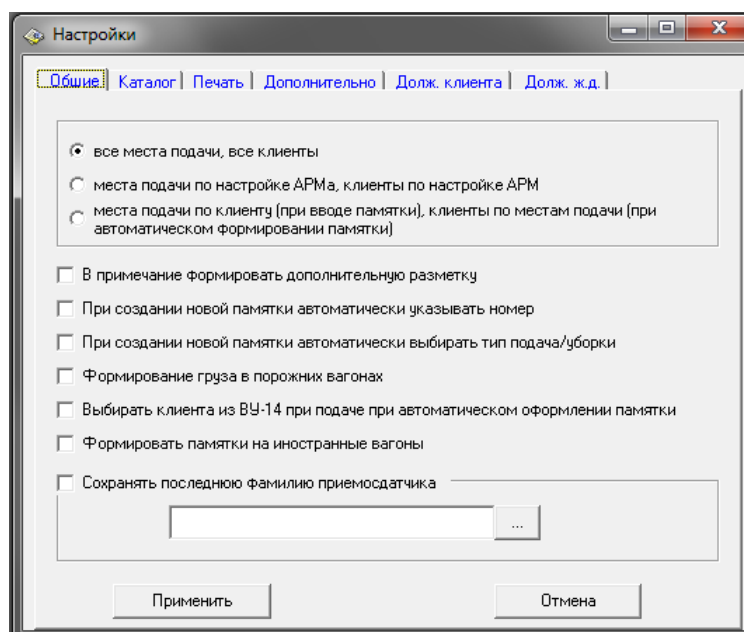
Настройки

Общие | Каталог | Печать | Дополнительно | Долж. клиента | Долж. ж.д.

все места подачи, все клиенты

места подачи по настройке АРМа, клиенты по настройке АРМ

места подачи по клиенту (при вводе памятки), клиенты по местам подачи (при автоматическом формировании памятки)

В примечание формировать дополнительную разметку

При создании новой памятки автоматически указывать номер

При создании новой памятки автоматически выбирать тип подача/уборки

Формирование груза в порожних вагонах

Выбирать клиента из ВУ-14 при подаче при автоматическом оформлении памятки

Формировать памятки на иностранные вагоны

Сохранять последнюю фамилию приемосдатчика

...

Применить

Отмена